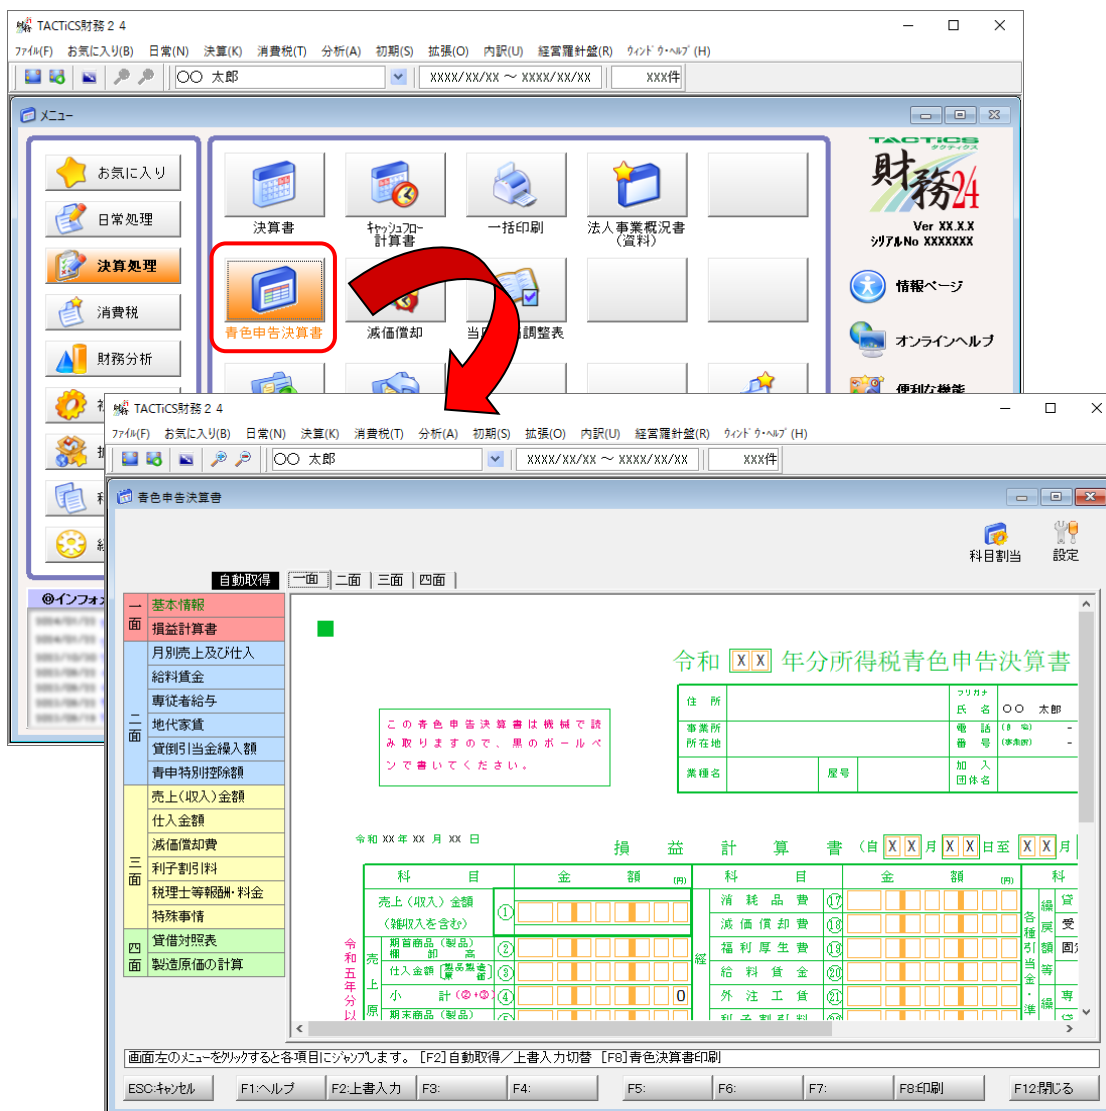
TACTiCS財務２４

ﾌｧｲﾙ(F) お気に入り(B) 日常(N) 決算(K) 消費税(T) 分析(A) 初期(S) 拡張(O) 内訳(U) 経営羅針盤(R) ｳｨﾝﾄﾞｳ･ﾍﾙﾌﾟ(H)

〇〇 太郎 XXXX/XX/XX 〜 XXXX/XX/XX XXX件

メニュー

お気に入り
日常処理
決算処理
消費税
財務分析

決算書
ｷｬｯｼｭﾌﾛｰ計算書
一括印刷
法人事業概況書（資料）
青色申告決算書
減価償却
当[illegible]調整表

TACTiCS タクティクス
財務24
Ver XX.X.X
ｼﾘｱﾙNo XXXXXXX

情報ページ
オンラインヘルプ
便利な機能

インフォメ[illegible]

TACTiCS財務２４

ﾌｧｲﾙ(F) お気に入り(B) 日常(N) 決算(K) 消費税(T) 分析(A) 初期(S) 拡張(O) 内訳(U) 経営羅針盤(R) ｳｨﾝﾄﾞｳ･ﾍﾙﾌﾟ(H)

〇〇 太郎 XXXX/XX/XX 〜 XXXX/XX/XX XXX件

青色申告決算書

科目割当 設定

自動取得 一面 二面 三面 四面

一面
基本情報
損益計算書

二面
月別売上及び仕入
給料賃金
専従者給与
地代家賃
貸倒引当金繰入額
青申特別控除額

三面
売上(収入)金額
仕入金額
減価償却費
利子割引料
税理士等報酬･料金
特殊事情

四面
貸借対照表
製造原価の計算

令和 X X 年分所得税青色申告決算書

住所
ﾌﾘｶﾅ
氏名 〇〇 太郎
事業所所在地
電話番号 (自宅) (事業所)
業種名
屋号
加入団体名

この青色申告決算書は機械で読み取りますので、黒のボールペンで書いてください。

令和 XX 年 XX 月 XX 日

損益計算書 (自 X X 月 X X 日至 X X 月

| 科目 | | 金額 (円) | 科目 | | 金額 (円) |
|---|---|---|---|---|---|
| 売上(収入)金額 (雑収入を含む) | ① | | 消耗品費 | ⑰ | |
| 期首商品(製品)棚卸高 | ② | | 減価償却費 | ⑱ | |
| 仕入金額(製品製造原価) | ③ | | 福利厚生費 | ⑲ | |
| 小計(②+③) | ④ | 0 | 給料賃金 | ⑳ | |
| 期末商品(製品) | ⑤ | | 外注工賃 | ㉑ | |
| | | | 利子割引料 | ㉒ | |

令和五年分以
売上原
経
各種引当金・準
繰戻額等
繰
貸 受 固 専

画面左のﾒﾆｭｰをｸﾘｯｸすると各項目にｼﾞｬﾝﾌﾟします。［F2]自動取得／上書入力切替 ［F8]青色決算書印刷

ESC:ｷｬﾝｾﾙ F1:ヘルプ F2:上書入力 F3: F4: F5: F6: F7: F8:印刷 F12:閉じる